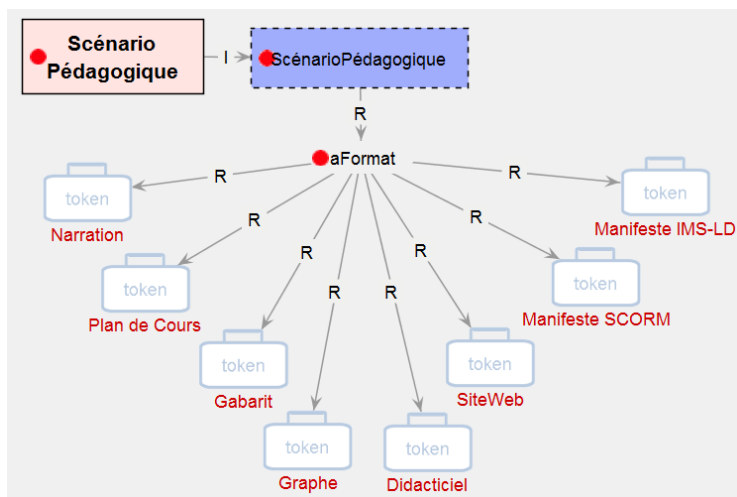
Scénario Pédagogique

I

ScénarioPédagogique

R

aFormat

R
token
Narration

R
token
Plan de Cours

R
token
Gabarit

R
token
Graphe

R
token
Didacticiel

R
token
SiteWeb

R
token
Manifeste SCORM

R
token
Manifeste IMS-LD